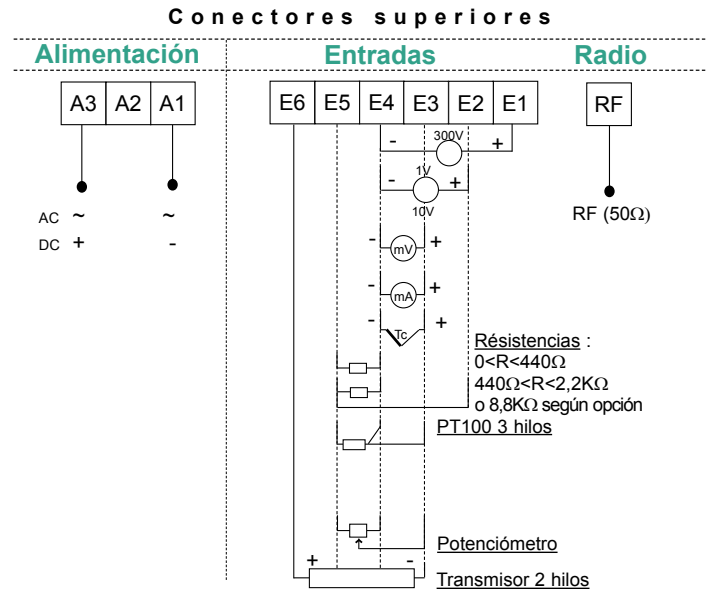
Conectores superiores

Alimentación

A3 A2 A1

AC ~ ~
DC + -

Entradas

E6 E5 E4 E3 E2 E1

- 300V +

- 1V +
10V

- mV +

- mA +

- Tc +

Résistencias :
0<R<440Ω
440Ω<R<2,2KΩ
o 8,8KΩ según opción

PT100 3 hilos

Potenciómetro

+ -
Transmisor 2 hilos

Radio

RF

RF (50Ω)